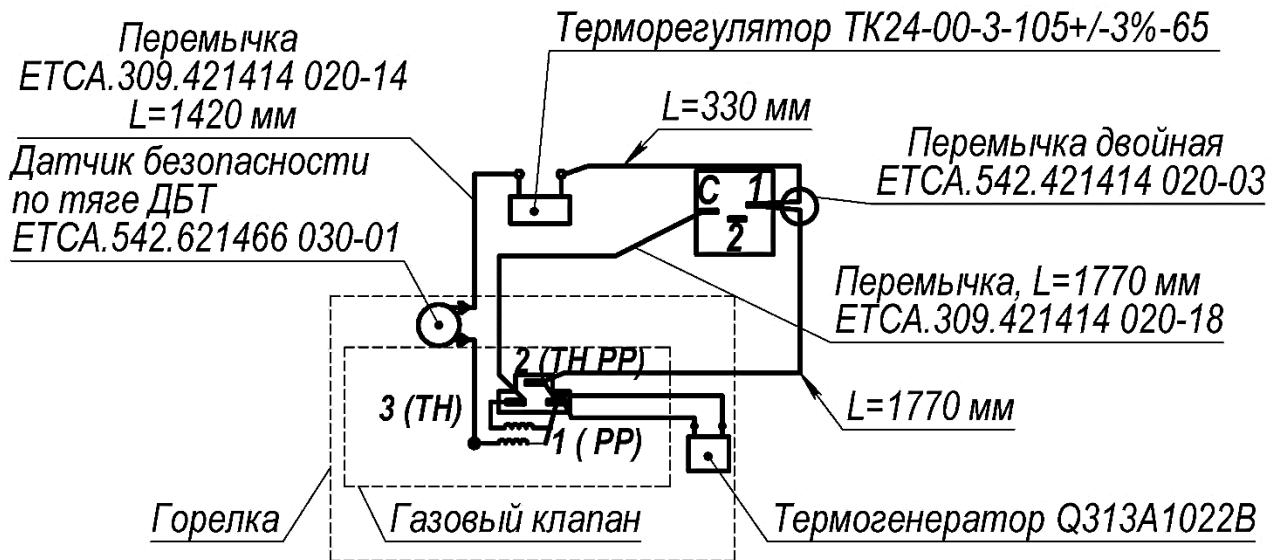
Перемычка
ЕТСА.309.421414 020-14
L=1420 мм

Терморегулятор ТК24-00-3-105+/-3%-65

L=330 мм

Датчик безопасности
по тяге ДБТ
ЕТСА.542.621466 030-01

Перемычка двойная
ЕТСА.542.421414 020-03

C
1
2

Перемычка, L=1770 мм
ЕТСА.309.421414 020-18

2 (ТН РР)
3 (ТН)
1 ( РР)

L=1770 мм

Горелка
Газовый клапан
Термогенератор Q313A1022B